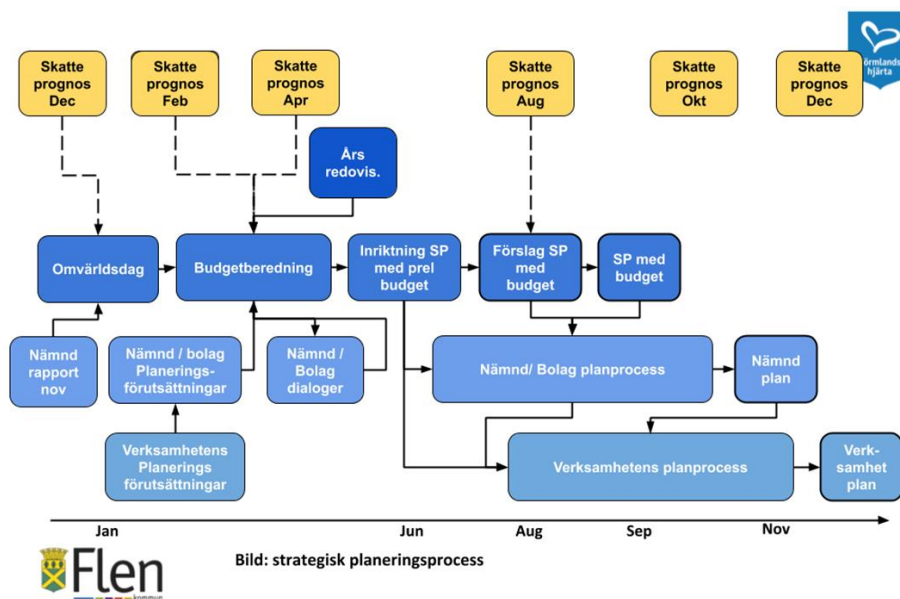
Sörmlands hjärta

Skatte prognos Dec

Skatte prognos Feb

Skatte prognos Apr

Skatte prognos Aug

Skatte prognos Okt

Skatte prognos Dec

Års redovis.

Omvärldsdag

Budgetberedning

Inriktning SP med prel budget

Förslag SP med budget

SP med budget

Nämnd rapport nov

Nämnd / bolag Planerings-förutsättningar

Nämnd / Bolag dialoger

Nämnd/ Bolag planprocess

Nämnd plan

Verksamhetens Planerings förutsättningar

Verksamhetens planprocess

Verk-samhet plan

Jan

Jun

Aug

Sep

Nov

Flen

Bild: strategisk planeringsprocess